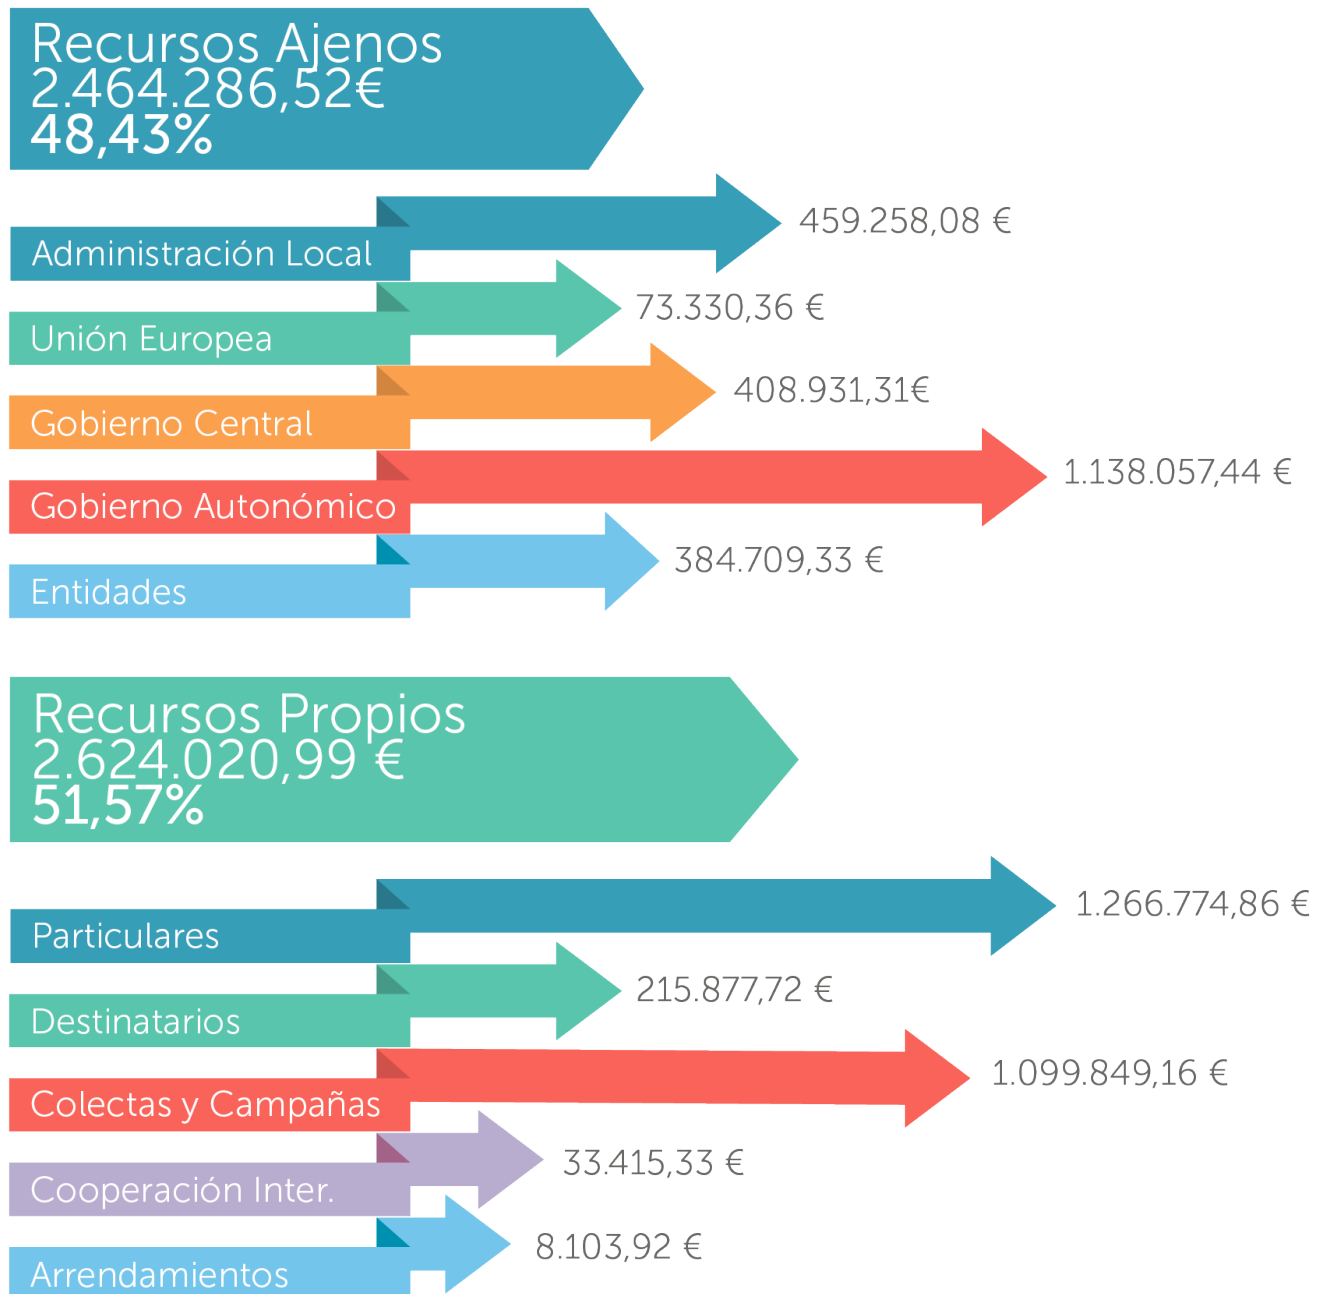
Recursos Ajenos
2.464.286,52€
48,43%

Administración Local
459.258,08 €

Unión Europea
73.330,36 €

Gobierno Central
408.931,31€

Gobierno Autonómico
1.138.057,44 €

Entidades
384.709,33 €

Recursos Propios
2.624.020,99 €
51,57%

Particulares
1.266.774,86 €

Destinatarios
215.877,72 €

Colectas y Campañas
1.099.849,16 €

Cooperación Inter.
33.415,33 €

Arrendamientos
8.103,92 €